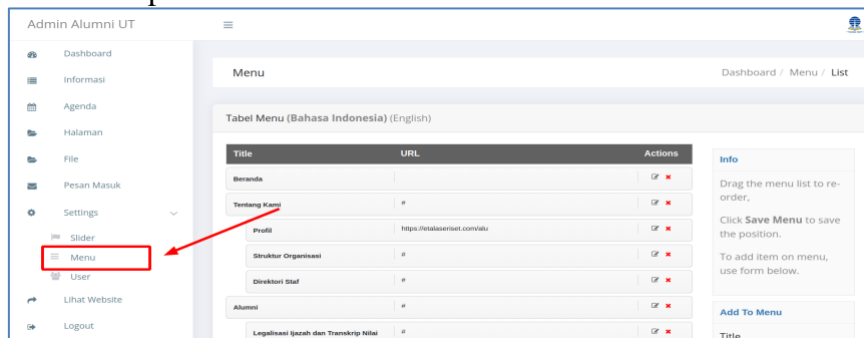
Admin Alumni UT

Dashboard
Informasi
Agenda
Halaman
File
Pesan Masuk
Settings
Slider
Menu
User
Lihat Website
Logout

Menu

Dashboard / Menu / List

Tabel Menu (Bahasa Indonesia) (English)

| Title | URL | Actions |
|---|---|---|
| Beranda | | |
| Tentang Kami | # | |
| Profil | https://etalaseriset.com/alu | |
| Struktur Organisasi | # | |
| Direktori Staf | # | |
| Alumni | # | |
| Legalisasi Ijazah dan Transkrip Nilai | # | |

Info

Drag the menu list to re-order,

Click Save Menu to save the position.

To add item on menu, use form below.

Add To Menu

Title